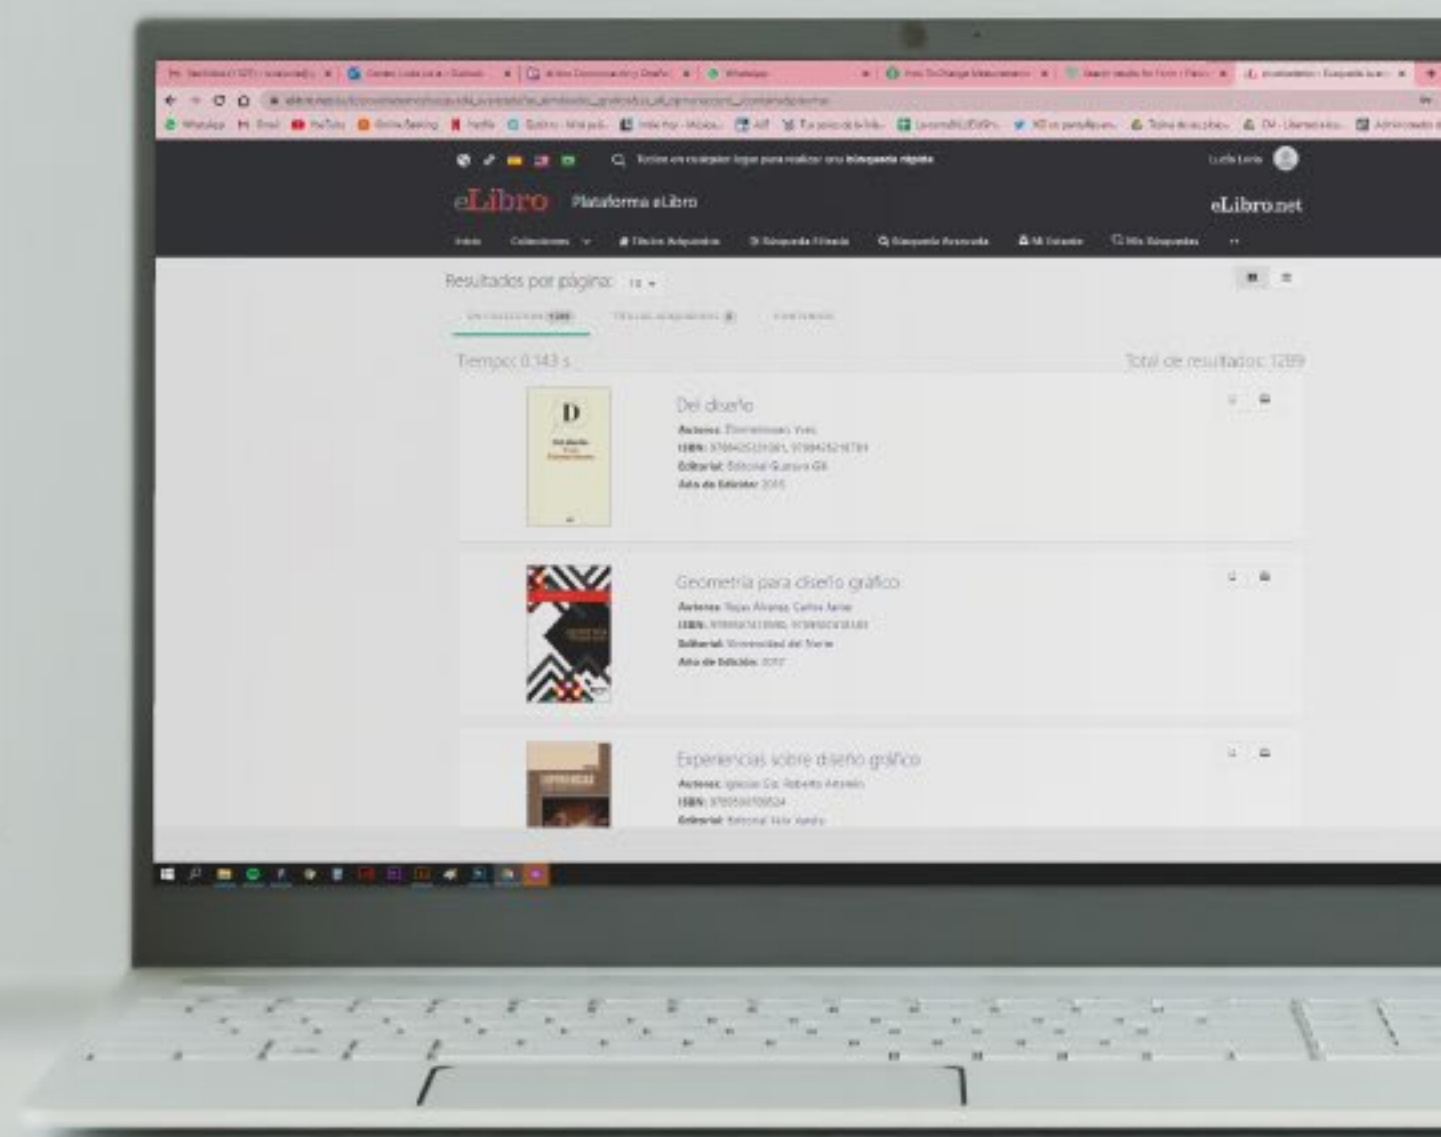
eLibro Plataforma eLibro

eLibro.net

Resultados por página: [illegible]

Tiempo: 0.143 s

Total de resultados: 1289

Del diseño
Autores: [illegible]
ISBN: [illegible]
Editorial: Editorial Gustavo Gili
Año de Edición: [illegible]

Geometría para diseño gráfico
Autores: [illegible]
ISBN: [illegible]
Editorial: Universidad del Norte
Año de Edición: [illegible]

Experiencias sobre diseño gráfico
Autores: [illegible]
ISBN: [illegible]
Editorial: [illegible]